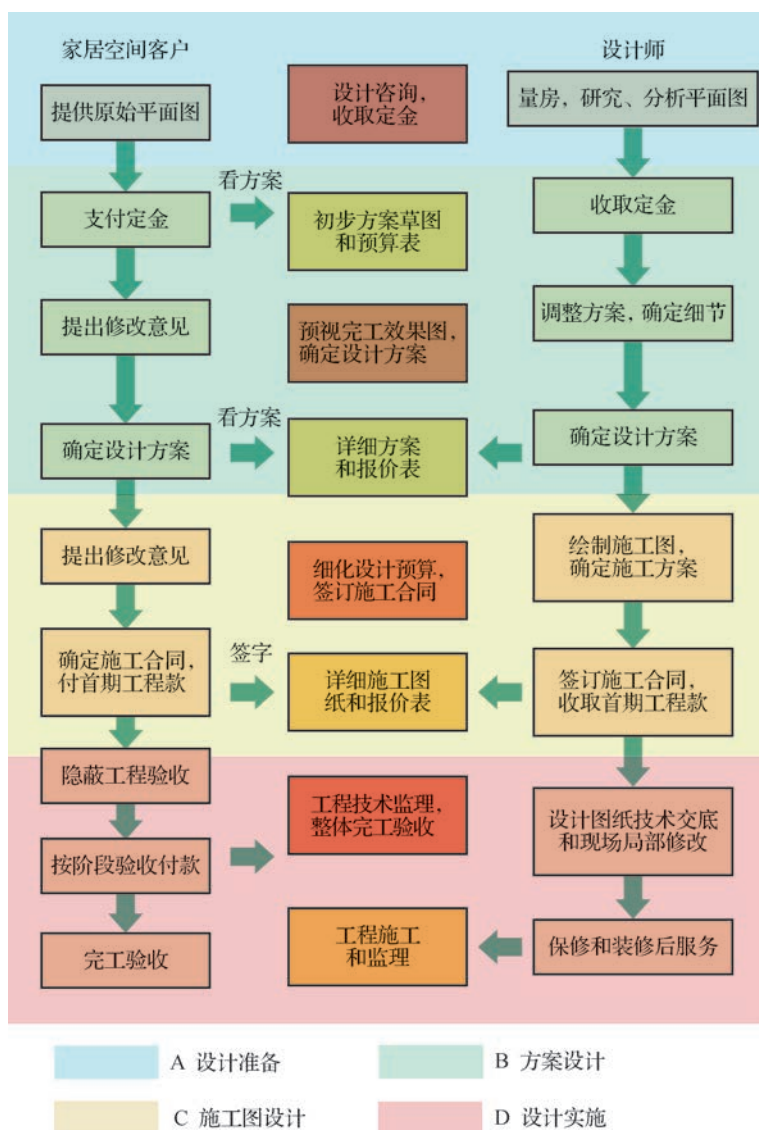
家居空间客户

设计师

提供原始平面图

设计咨询，收取定金

量房，研究、分析平面图

看方案

支付定金

初步方案草图和预算表

收取定金

提出修改意见

预视完工效果图，确定设计方案

调整方案，确定细节

看方案

确定设计方案

详细方案和报价表

确定设计方案

提出修改意见

细化设计预算，签订施工合同

绘制施工图，确定施工方案

签字

确定施工合同，付首期工程款

详细施工图纸和报价表

签订施工合同，收取首期工程款

隐蔽工程验收

工程技术监理，整体完工验收

设计图纸技术交底和现场局部修改

按阶段验收付款

完工验收

工程施工和监理

保修和装修后服务

A 设计准备

B 方案设计

C 施工图设计

D 设计实施